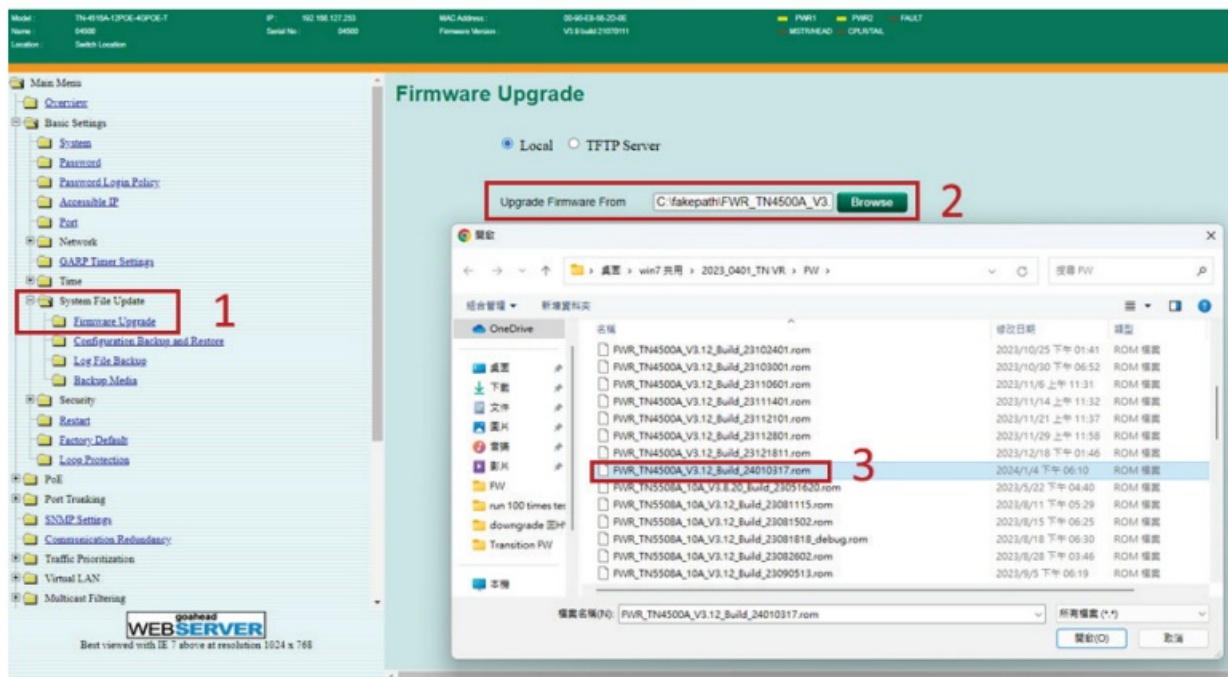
Model : TN-4516A-12POE-4GPOE-T
Name : 04500
Location : Switch Location
IP : 192.168.127.253
Serial No : 04500
MAC Address : 00-90-E8-56-20-0E
Firmware Version : V3.9 build 21070111
PWR1 PWR2 FAULT
MSTR/HEAD CPLR/TAIL

Main Menu
Overview
Basic Settings
System
Password
Password Login Policy
Accessible IP
Port
Network
GARP Timer Settings
Time
System File Update
Firmware Upgrade
Configuration Backup and Restore
Log File Backup
Backup Media
Security
Restart
Factory Default
Loop Protection
PoE
Port Trunking
SNMP Settings
Communication Redundancy
Traffic Prioritization
Virtual LAN
Multicast Filtering
goahead WEBSERVER
Best viewed with IE 7 above at resolution 1024 x 768

1

Firmware Upgrade

Local TFTP Server

Upgrade Firmware From C:\fakepath\FWR_TN4500A_V3. Browse

2

開啟
桌面 > win7 共用 > 2023_0401_TN VR > FW >
搜尋 FW
組合管理 ▾ 新增資料夾
OneDrive
桌面
下載
文件
圖片
音樂
影片
FW
run 100 times te
downgrade 測
Transition FW
本機

| 名稱 | 修改日期 | 類型 |
|---|---|---|
| FWR_TN4500A_V3.12_Build_23102401.rom | 2023/10/25 下午 01:41 | ROM 檔案 |
| FWR_TN4500A_V3.12_Build_23103001.rom | 2023/10/30 下午 06:52 | ROM 檔案 |
| FWR_TN4500A_V3.12_Build_23110601.rom | 2023/11/6 上午 11:31 | ROM 檔案 |
| FWR_TN4500A_V3.12_Build_23111401.rom | 2023/11/14 上午 11:32 | ROM 檔案 |
| FWR_TN4500A_V3.12_Build_23112101.rom | 2023/11/21 上午 11:37 | ROM 檔案 |
| FWR_TN4500A_V3.12_Build_23112801.rom | 2023/11/29 上午 11:58 | ROM 檔案 |
| FWR_TN4500A_V3.12_Build_23121811.rom | 2023/12/18 下午 01:46 | ROM 檔案 |
| FWR_TN4500A_V3.12_Build_24010317.rom | 2024/1/4 下午 06:10 | ROM 檔案 |
| FWR_TN5508A_10A_V3.8.20_Build_23051620.rom | 2023/5/22 下午 04:40 | ROM 檔案 |
| FWR_TN5508A_10A_V3.12_Build_23081115.rom | 2023/8/11 下午 05:29 | ROM 檔案 |
| FWR_TN5508A_10A_V3.12_Build_23081502.rom | 2023/8/15 下午 06:25 | ROM 檔案 |
| FWR_TN5508A_10A_V3.12_Build_23081818_debug.rom | 2023/8/18 下午 06:30 | ROM 檔案 |
| FWR_TN5508A_10A_V3.12_Build_23082602.rom | 2023/8/28 下午 03:46 | ROM 檔案 |
| FWR_TN5508A_10A_V3.12_Build_23090513.rom | 2023/9/5 下午 06:19 | ROM 檔案 |

3

檔案名稱(N): FWR_TN4500A_V3.12_Build_24010317.rom
所有檔案 (*.*)
開啟(O) 取消